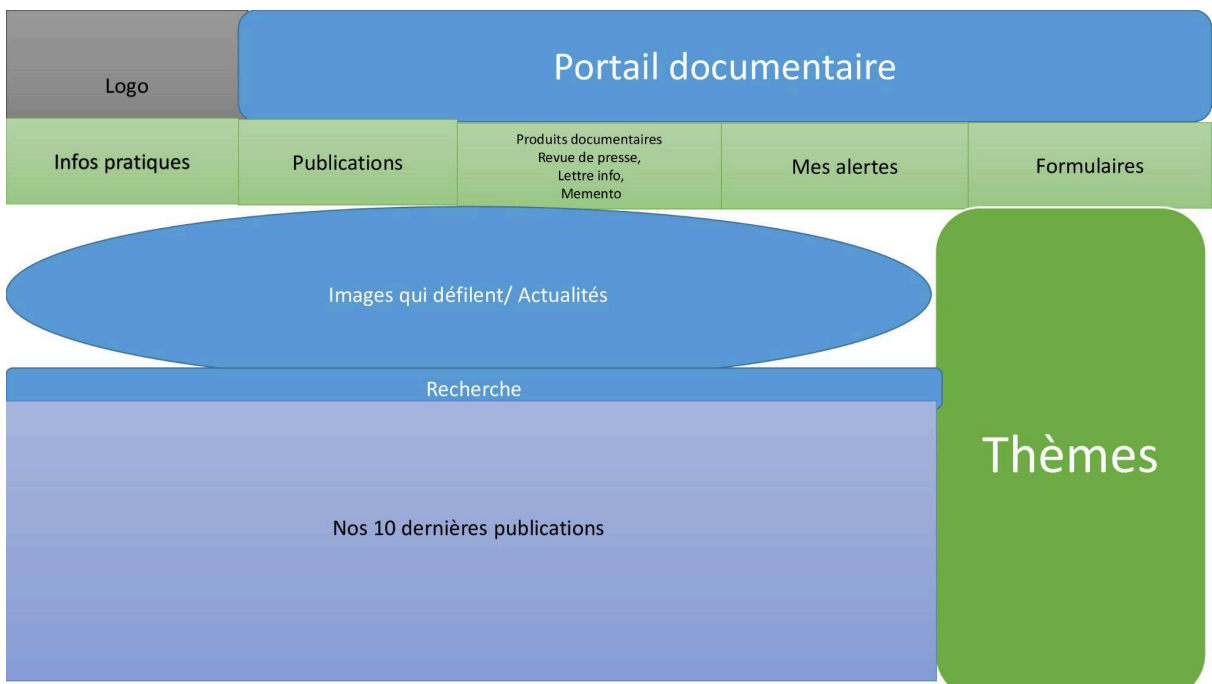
Logo

Portail documentaire

Infos pratiques

Publications

Produits documentaires
Revue de presse,
Lettre info,
Memento

Mes alertes

Formulaires

Images qui défilent/ Actualités

Thèmes

Recherche

Nos 10 dernières publications